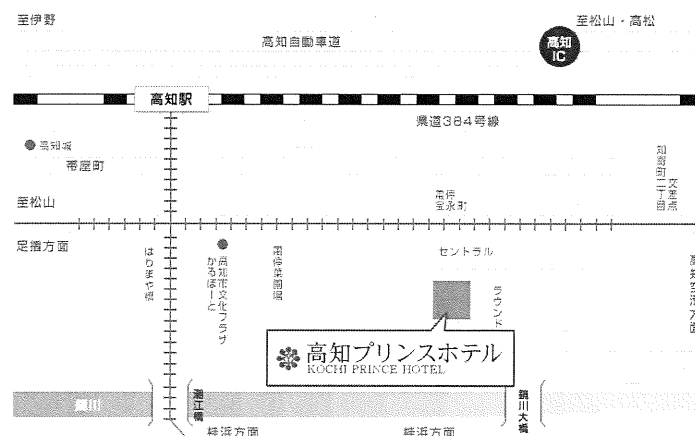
至伊野

高知自動車道

至松山・高松

高知 IC

高知駅

県道384号線

高知城

帯屋町

知寄町二丁目

文珠通

至松山

電停 宝永町

足摺方面

はりまや橋

高知市文化プラザ かるぽーと

電停菜園場

セントラル

ラウンド

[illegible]

高知プリンスホテル

KOCHI PRINCE HOTEL

鏡川

潮江橋

鏡川大橋

桂浜方面

桂浜方面